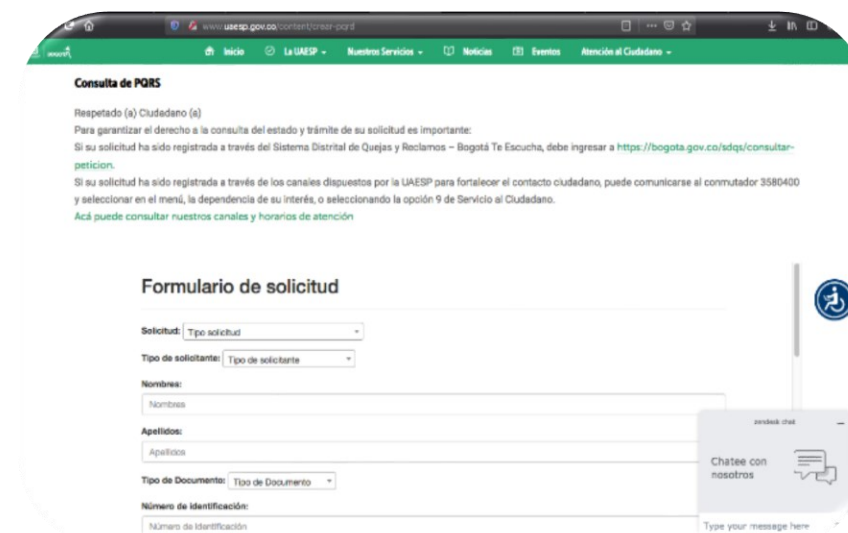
www.uaesp.gov.co/content/crear-pqrd

Inicio La UAESP Nuestros Servicios Noticias Eventos Atención al Ciudadano

Consulta de PQRS

Respetado (a) Ciudadano (a)

Para garantizar el derecho a la consulta del estado y trámite de su solicitud es importante:

Si su solicitud ha sido registrada a través del Sistema Distrital de Quejas y Reclamos – Bogotá Te Escucha, debe ingresar a https://bogota.gov.co/sdqs/consultar-peticion.

Si su solicitud ha sido registrada a través de los canales dispuestos por la UAESP para fortalecer el contacto ciudadano, puede comunicarse al conmutador 3580400 y seleccionar en el menú, la dependencia de su interés, o seleccionando la opción 9 de Servicio al Ciudadano.

Acá puede consultar nuestros canales y horarios de atención

Formulario de solicitud

Solicitud: Tipo solicitud

Tipo de solicitante: Tipo de solicitante

Nombres:

Nombres

Apellidos:

Apellidos

Tipo de Documento: Tipo de Documento

Número de identificación:

Número de Identificación

zendesk chat

Chatee con nosotros

Type your message here